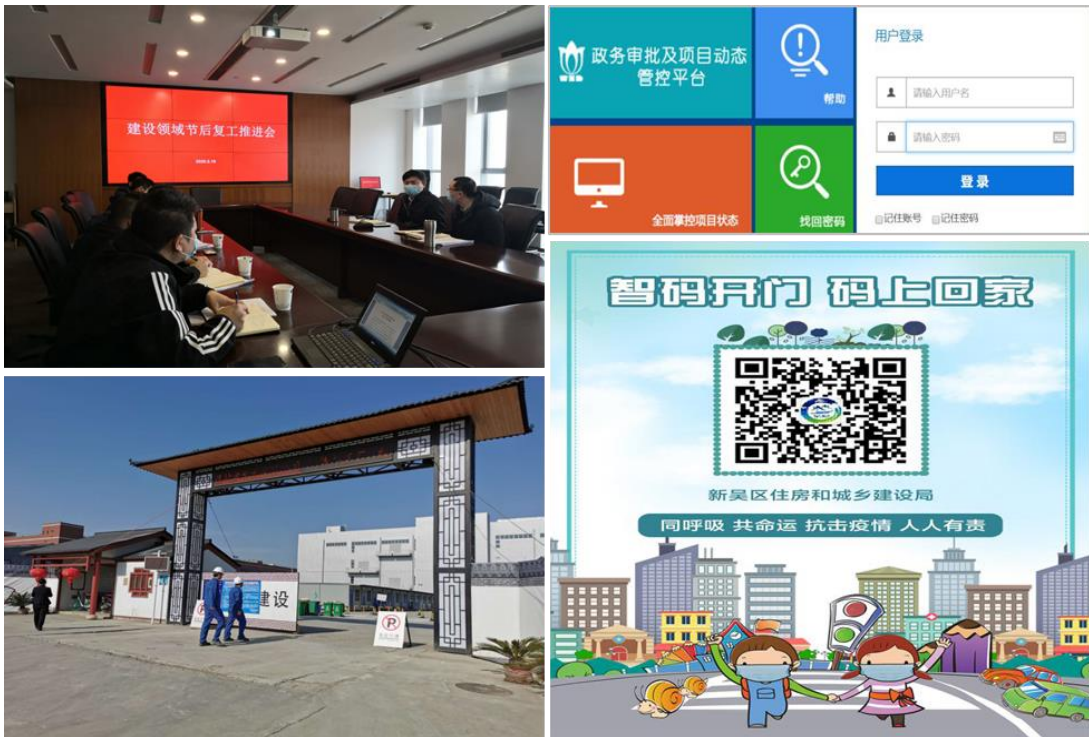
建设领域节后复工推进会

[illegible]

政务审批及项目动态管控平台

帮助

全面掌控项目状态

找回密码

用户登录

请输入用户名

请输入密码

登录

记住账号 记住密码

建设

智码开门 码上回家

新吴区住房和城乡建设局

同呼吸 共命运 抗击疫情 人人有责